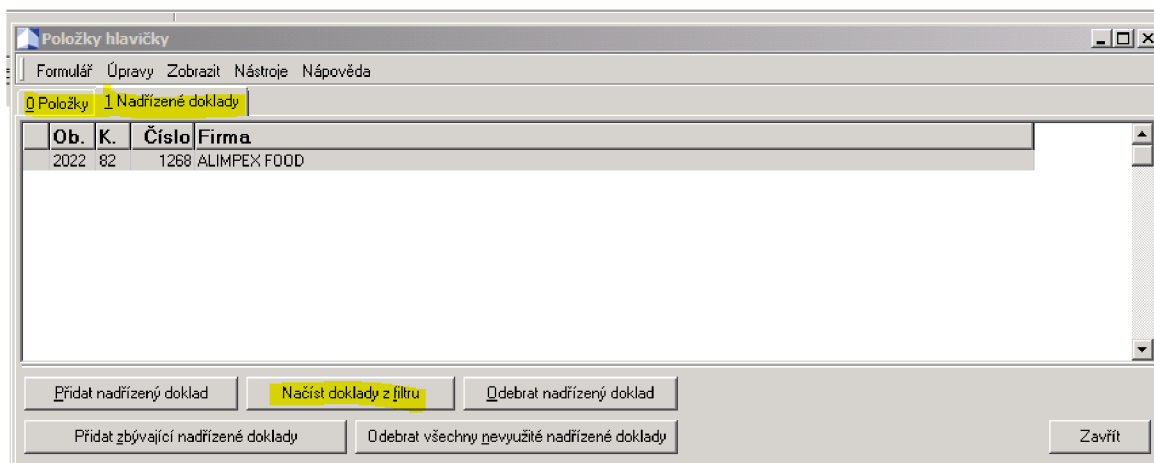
Položky hlavičky

Formulář Úpravy Zobrazit Nástroje Nápověda

0 Položky 1 Nadřízené doklady

| Ob. | K. | Číslo | Firma |
|---|---|---|---|
| 2022 | 82 | 1268 | ALIMPEX FOOD |

Přidat nadřízený doklad
Načíst doklady z filtru
Odebrat nadřízený doklad
Přidat zbývající nadřízené doklady
Odebrat všechny nevyužité nadřízené doklady
Zavřít